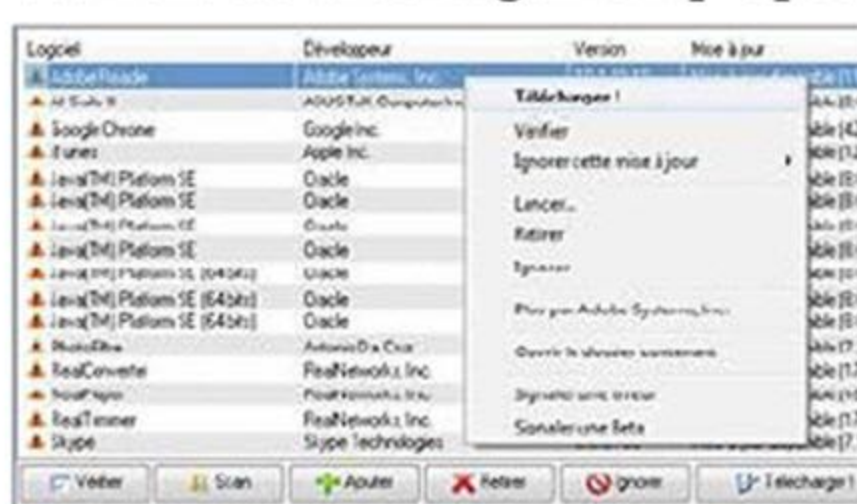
| Logiciel | Développeur | Version | Mise à jour |
|---|---|---|---|
| Adobe Reader | Adobe Systems, Inc. | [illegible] | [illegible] |
| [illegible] | ASUSTeK Computer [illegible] | | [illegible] |
| Google Chrome | Google Inc. | | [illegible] |
| iTunes | Apple Inc. | | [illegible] |
| Java(TM) Platform SE | Oracle | | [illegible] |
| Java(TM) Platform SE | Oracle | | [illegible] |
| Java(TM) Platform SE | Oracle | | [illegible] |
| Java(TM) Platform SE | Oracle | | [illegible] |
| Java(TM) Platform SE (64 bits) | Oracle | | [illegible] |
| Java(TM) Platform SE (64 bits) | Oracle | | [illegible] |
| Java(TM) Platform SE (64 bits) | Oracle | | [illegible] |
| PhotoFiltre | Antonio Da Cruz | | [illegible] |
| RealConverter | RealNetworks, Inc. | | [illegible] |
| RealPlayer | RealNetworks, Inc. | | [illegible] |
| RealTimer | RealNetworks, Inc. | | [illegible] |
| Skype | Skype Technologies | | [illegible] |

Télécharger !
Vérifier
Ignorer cette mise à jour
Lancer...
Retirer
Ignorer
Plus par Adobe Systems, Inc.
Ouvrir le dossier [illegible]
Signaler une erreur
Signaler une Beta

Vérifier
Scan
Ajouter
Retirer
Ignorer
Télécharger !